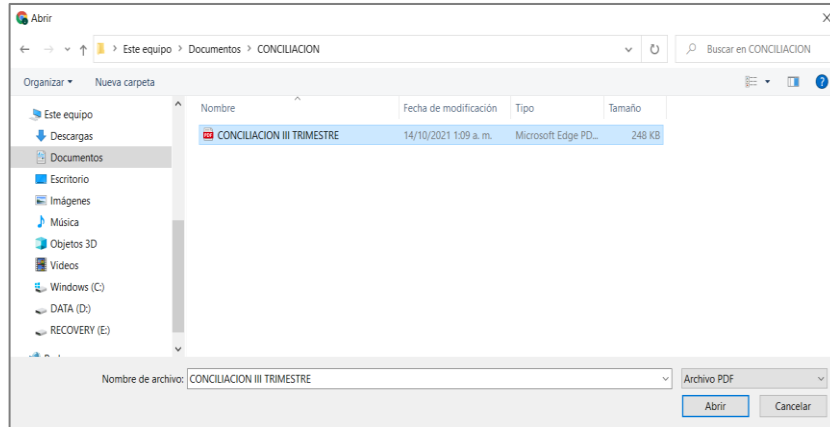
Abrir

Este equipo > Documentos > CONCILIACION

Buscar en CONCILIACION

Organizar ▾ Nueva carpeta

Este equipo
Descargas
Documentos
Escritorio
Imágenes
Música
Objetos 3D
Videos
Windows (C:)
DATA (D:)
RECOVERY (E:)
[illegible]

| Nombre | Fecha de modificación | Tipo | Tamaño |
|---|---|---|---|
| CONCILIACION III TRIMESTRE | 14/10/2021 1:09 a. m. | Microsoft Edge PD... | 248 KB |

Nombre de archivo: CONCILIACION III TRIMESTRE

Archivo PDF

Abrir Cancelar